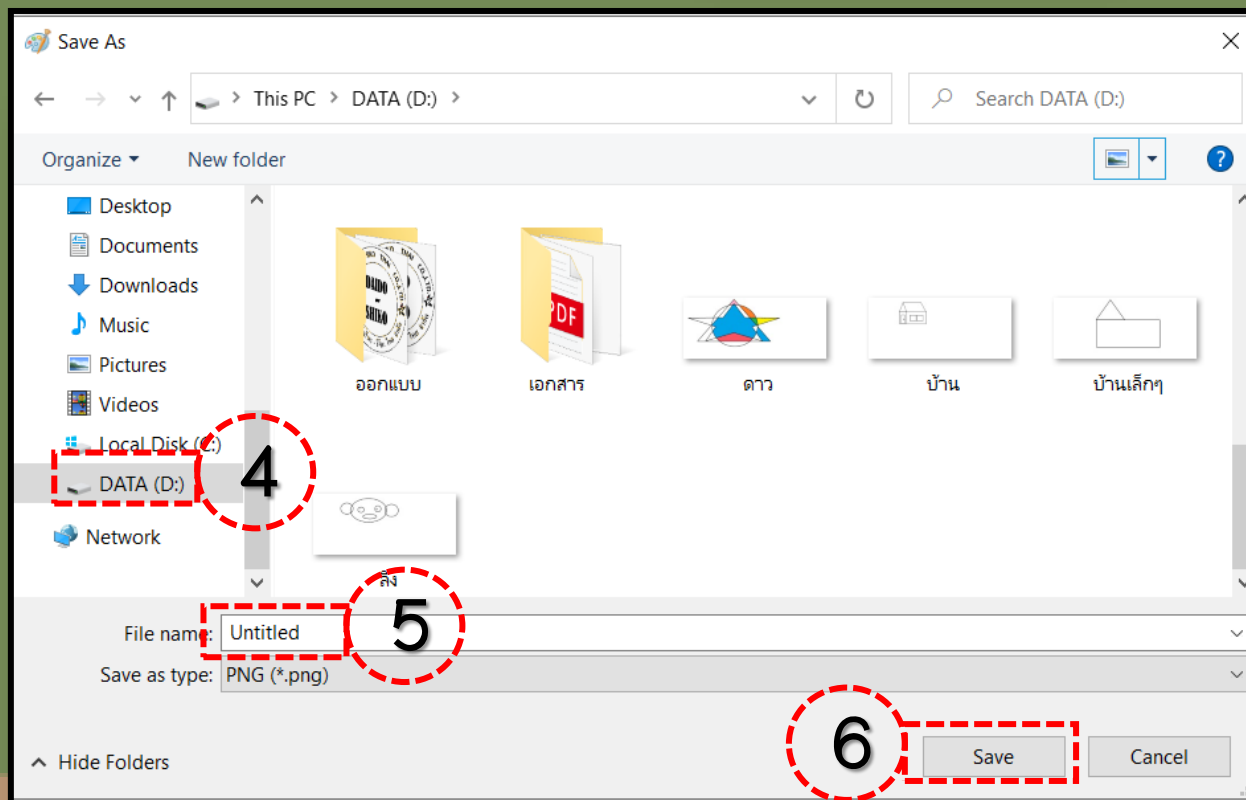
Save As

This PC > DATA (D:) >

Search DATA (D:)

Organize ▾ New folder

Desktop
Documents
Downloads
Music
Pictures
Videos
Local Disk (C:)
DATA (D:)
Network

4

ออกแบบ
เอกสาร
ดาว
บ้าน
บ้านเล็กๆ
ลิง

PDF

File name: Untitled

5

Save as type: PNG (*.png)

Hide Folders

6

Save
Cancel